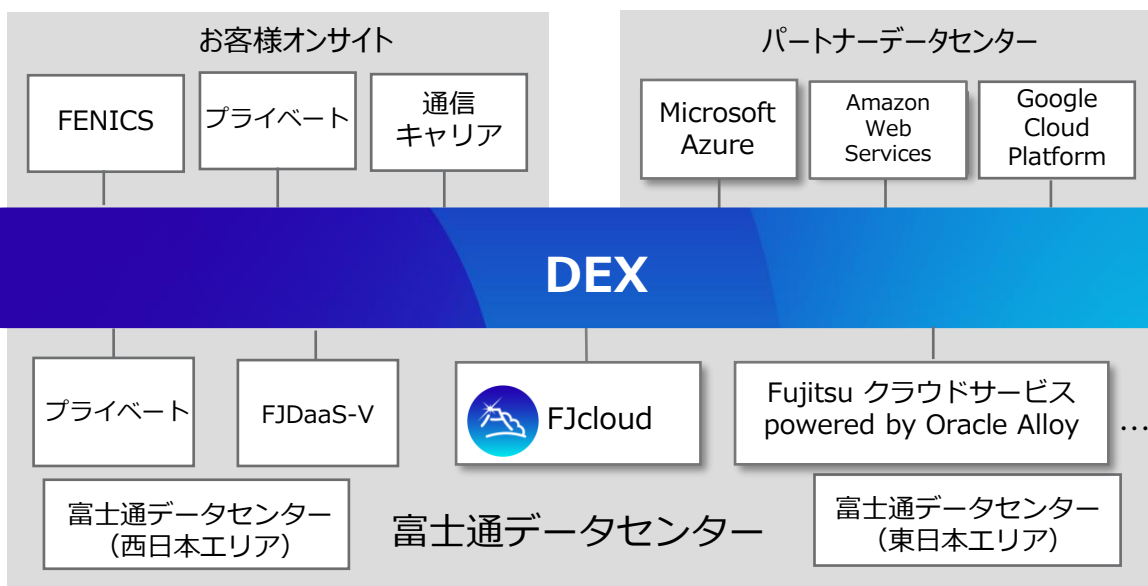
お客様オンサイト

FENICS

プライベート

通信
キャリア

パートナーデータセンター

Microsoft
Azure

Amazon
Web
Services

Google
Cloud
Platform

DEX

プライベート

FJDaaS-V

FJcloud

Fujitsu クラウドサービス
powered by Oracle Alloy

…

富士通データセンター
（西日本エリア）

富士通データセンター

富士通データセンター
（東日本エリア）